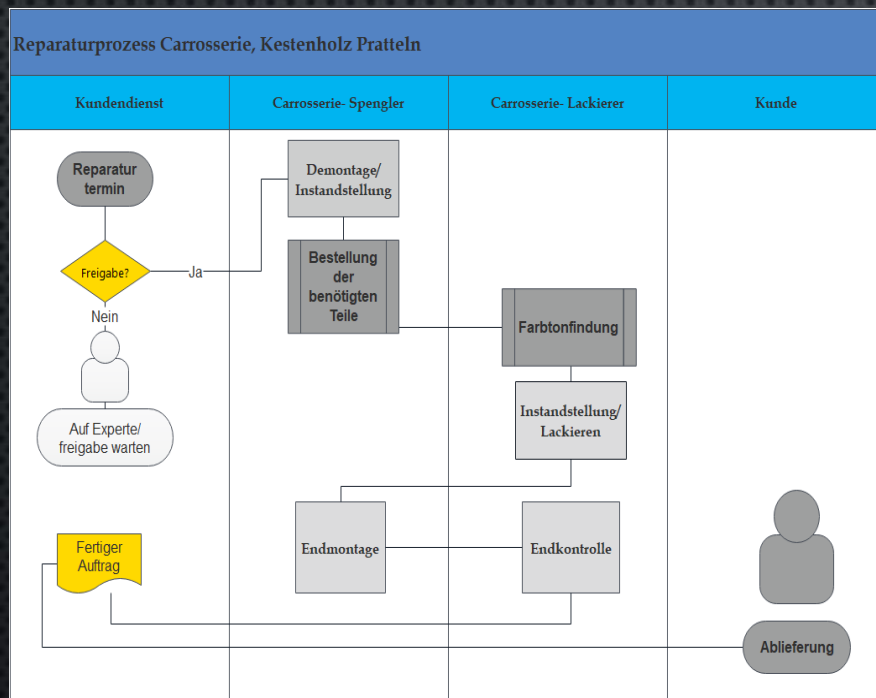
Reparaturprozess Carrosserie, Kestenholz Pratteln

| Kundendienst | Carrosserie- Spengler | Carrosserie- Lackierer | Kunde |
|---|---|---|---|

Reparatur termin

Freigabe?

Ja

Nein

Auf Experte/ freigabe warten

Fertiger Auftrag

Demontage/ Instandstellung

Bestellung der benötigten Teile

Endmontage

Farbtonfindung

Instandstellung/ Lackieren

Endkontrolle

Ablieferung